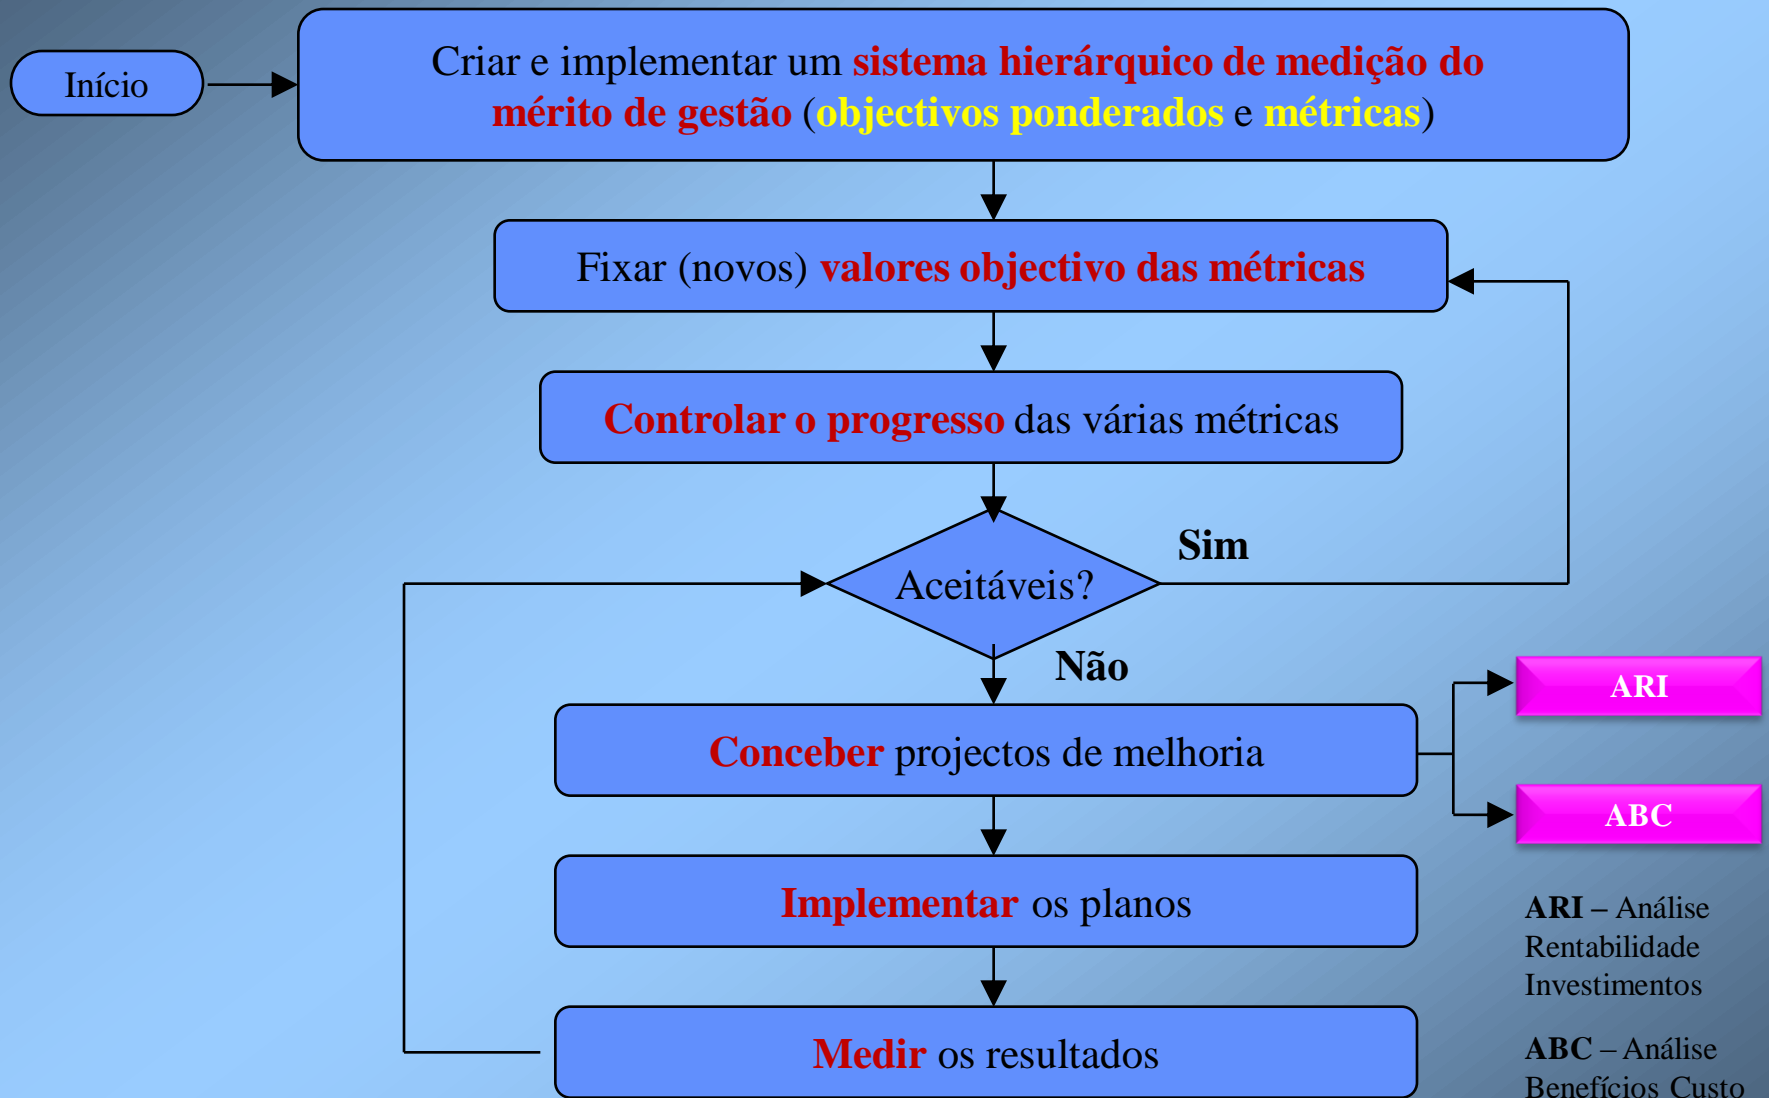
Início

Criar e implementar um sistema hierárquico de medição do mérito de gestão (objectivos ponderados e métricas)

Fixar (novos) valores objectivo das métricas

Controlar o progresso das várias métricas

Aceitáveis?

Sim

Não

Conceber projectos de melhoria

ARI

ABC

Implementar os planos

Medir os resultados

ARI – Análise Rentabilidade Investimentos

ABC – Análise Benefícios Custo